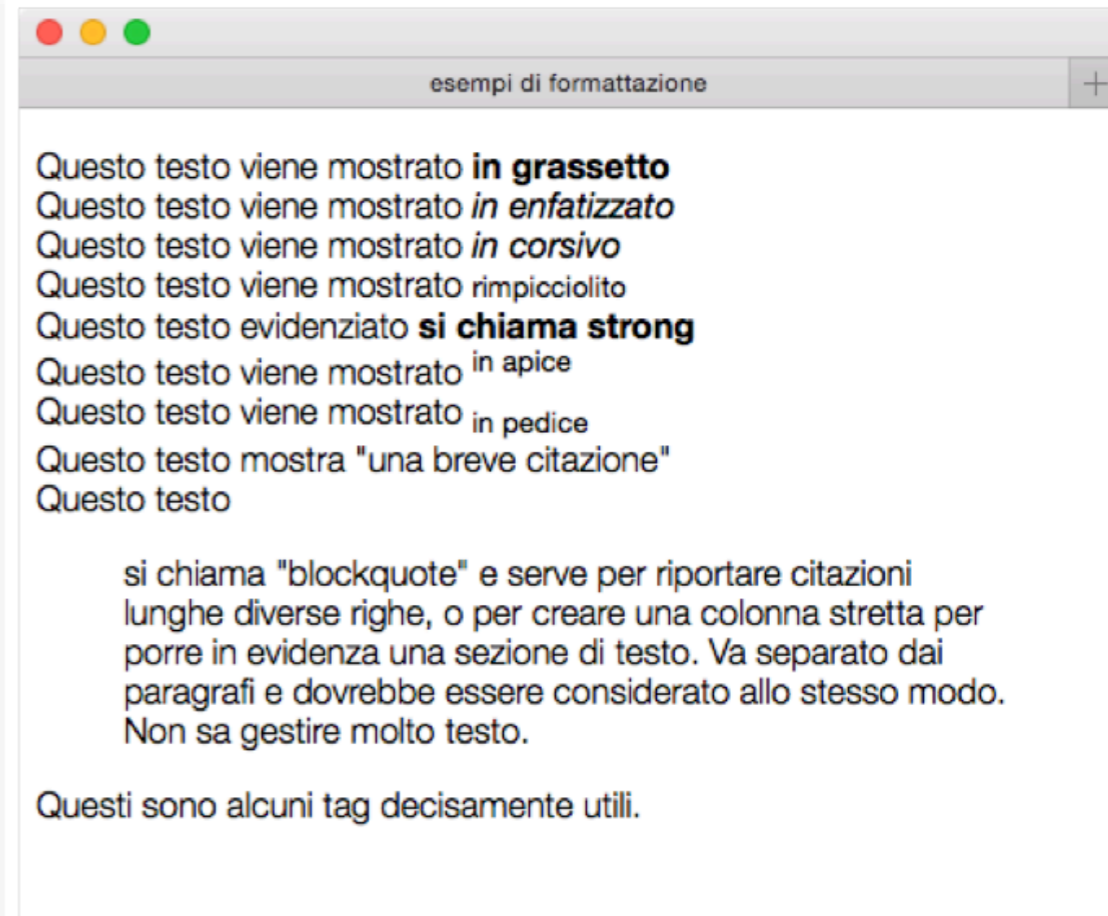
esempi di formattazione

+

Questo testo viene mostrato **in grassetto**
Questo testo viene mostrato *in enfatizzato*
Questo testo viene mostrato *in corsivo*
Questo testo viene mostrato rimpicciolito
Questo testo evidenziato **si chiama strong**
Questo testo viene mostrato $^{\text{in apice}}$
Questo testo viene mostrato $_{\text{in pedice}}$
Questo testo mostra "una breve citazione"
Questo testo

si chiama "blockquote" e serve per riportare citazioni lunghe diverse righe, o per creare una colonna stretta per porre in evidenza una sezione di testo. Va separato dai paragrafi e dovrebbe essere considerato allo stesso modo. Non sa gestire molto testo.

Questi sono alcuni tag decisamente utili.